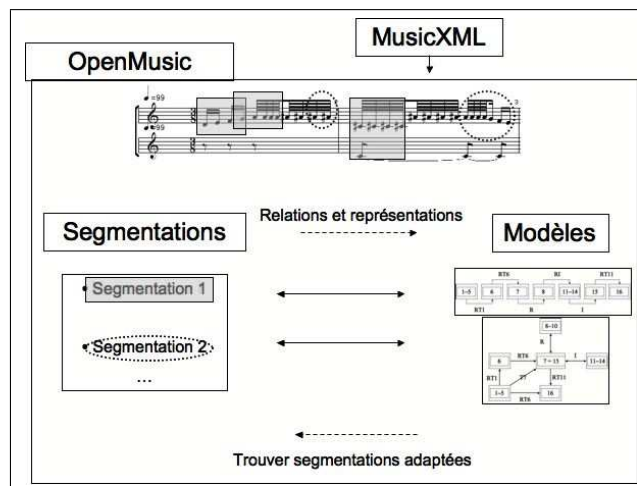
MusicXML

OpenMusic

♩=99

♩=99

Segmentations

Relations et représentations

Modèles

Segmentation 1

Segmentation 2

...

RT6

RI

RT11

1–5

6

7

8

11–14

15

16

RT1

R

I

8–10

R

6

RT6

7–15

I

11–14

RT1

RT11

1–5

16

RT6

Trouver segmentations adaptées